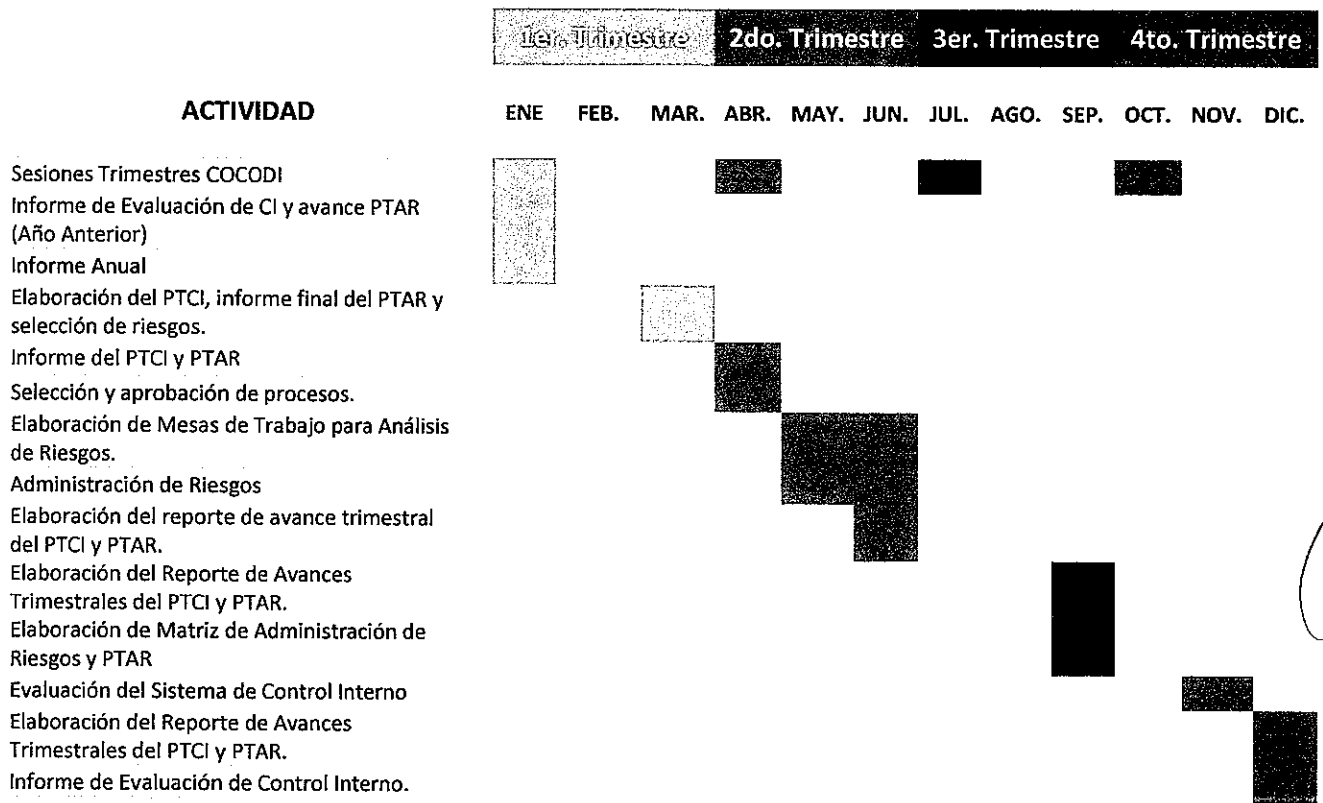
| ACTIVIDAD | 1er. Trimestre | | | 2do. Trimestre | | | 3er. Trimestre | | | 4to. Trimestre | | |
|---|---|---|---|---|---|---|---|---|---|---|---|---|
| | ENE | FEB. | MAR. | ABR. | MAY. | JUN. | JUL. | AGO. | SEP. | OCT. | NOV. | DIC. |
| Sesiones Trimestres COCODI | | | | | | | | | | | | |
| Informe de Evaluación de CI y avance PTAR (Año Anterior) | | | | | | | | | | | | |
| Informe Anual | | | | | | | | | | | | |
| Elaboración del PTCI, informe final del PTAR y selección de riesgos. | | | | | | | | | | | | |
| Informe del PTCI y PTAR | | | | | | | | | | | | |
| Selección y aprobación de procesos. | | | | | | | | | | | | |
| Elaboración de Mesas de Trabajo para Análisis de Riesgos. | | | | | | | | | | | | |
| Administración de Riesgos | | | | | | | | | | | | |
| Elaboración del reporte de avance trimestral del PTCI y PTAR. | | | | | | | | | | | | |
| Elaboración del Reporte de Avances Trimestrales del PTCI y PTAR. | | | | | | | | | | | | |
| Elaboración de Matriz de Administración de Riesgos y PTAR | | | | | | | | | | | | |
| Evaluación del Sistema de Control Interno | | | | | | | | | | | | |
| Elaboración del Reporte de Avances Trimestrales del PTCI y PTAR. | | | | | | | | | | | | |
| Informe de Evaluación de Control Interno. | | | | | | | | | | | | |